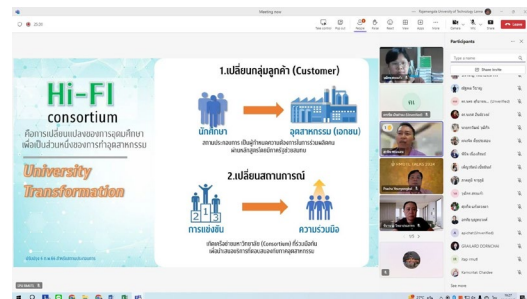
Meeting now

Hi-FI
consortium
คือการเปลี่ยนแปลงของการอุดมศึกษา เพื่อเป็นส่วนหนึ่งของการทำอุตสาหกรรม

University Transformation

1.เปลี่ยนกลุ่มลูกค้า (Customer)

นักศึกษา

อุตสาหกรรม (เอกชน)

2.เปลี่ยนสถานการณ์

การแข่งขัน

ความร่วมมือ

Participants

Type a name

HI

Leave